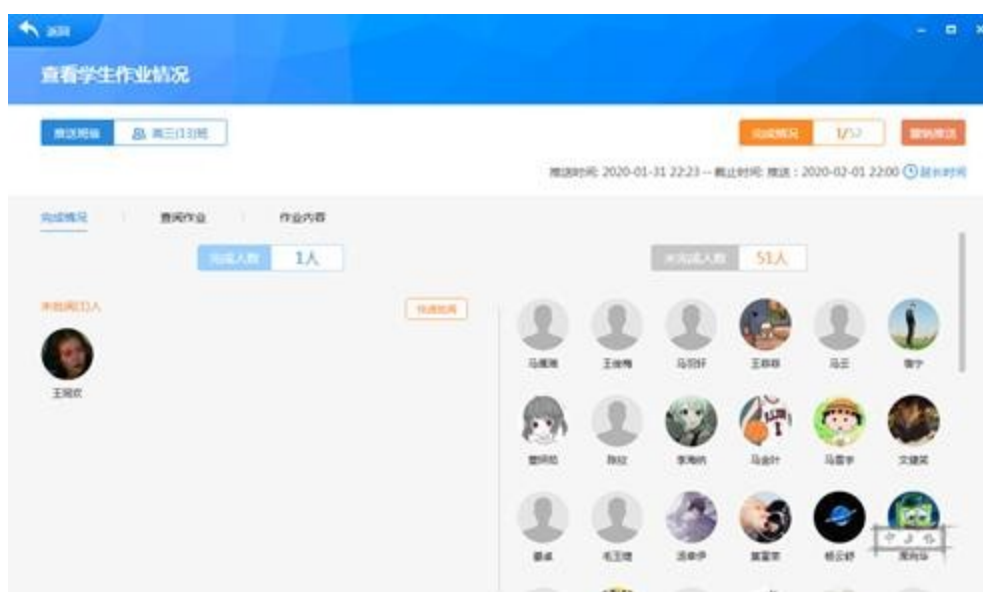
返回

查看学生作业情况

推送班级 高三(13)班

完成情况 1/52 撤销推送

推送时间: 2020-01-31 22:23 -- 截止时间 推送: 2020-02-01 22:00 延长时间

完成情况 查阅作业 作业内容

完成人数 1人

未完成人数 51人

未批阅(1)人

快速批阅

王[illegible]欣

马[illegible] 王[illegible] 马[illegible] 王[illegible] 马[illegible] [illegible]宁

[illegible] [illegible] 李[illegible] 马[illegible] 马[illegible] 文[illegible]

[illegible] 毛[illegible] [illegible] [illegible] 杨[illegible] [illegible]